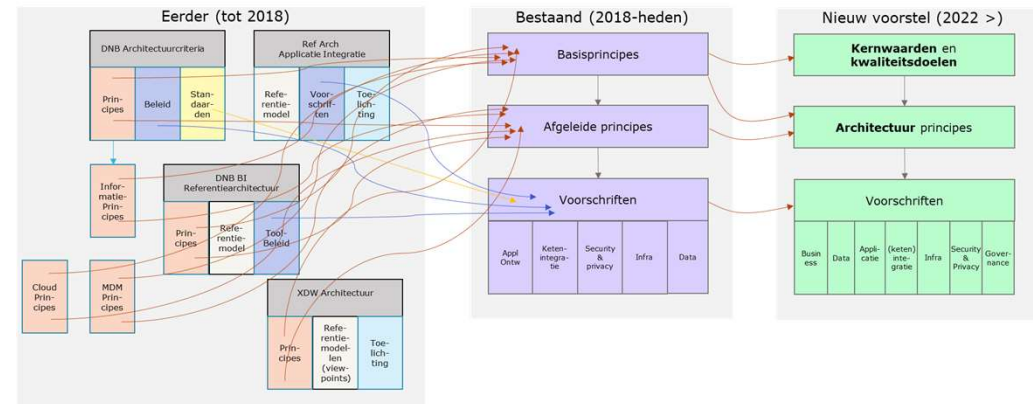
Eerder (tot 2018)

DNB Architectuurcriteria

Principes

Beleid

Standaarden

Ref Arch Applicatie Integratie

Referentiemodel

Voorschriften

Toelichting

Informatie-Principes

DNB BI Referentiearchitectuur

Principes

Referentiemodel

Tool-Beleid

Cloud Principes

MDM Principes

XDW Architectuur

Principes

Referentiemodellen (viewpoints)

Toelichting

Bestaand (2018-heden)

Basisprincipes

Afgeleide principes

Voorschriften

Appl Ontw

Ketenintegratie

Security & privacy

Infra

Data

Nieuw voorstel (2022 >)

**Kernwaarden** en **kwaliteitsdoelen**

**Architectuur** principes

Voorschriften

Business

Data

Applicatie

(keten) integratie

Infra

Security & Privacy

Governance